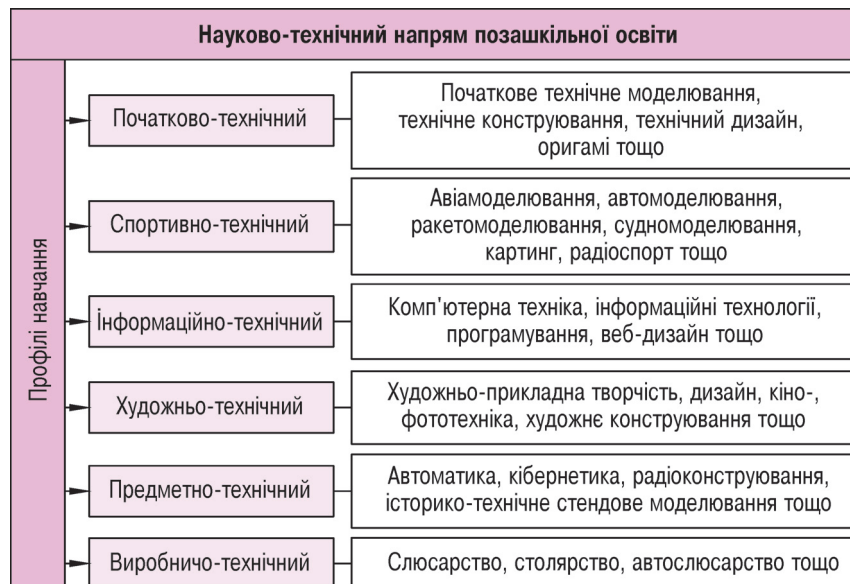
Науково-технічний напрям позашкільної освіти

Профілі навчання

Початково-технічний

Початкове технічне моделювання, технічне конструювання, технічний дизайн, оригамі тощо

Спортивно-технічний

Авіамоделювання, автомоделювання, ракетомоделювання, судномоделювання, картинг, радіоспорт тощо

Інформаційно-технічний

Комп'ютерна техніка, інформаційні технології, програмування, веб-дизайн тощо

Художньо-технічний

Художньо-прикладна творчість, дизайн, кіно-, фототехніка, художнє конструювання тощо

Предметно-технічний

Автоматика, кібернетика, радіоконструювання, історико-технічне стендове моделювання тощо

Виробничо-технічний

Слюсарство, столярство, автослюсарство тощо